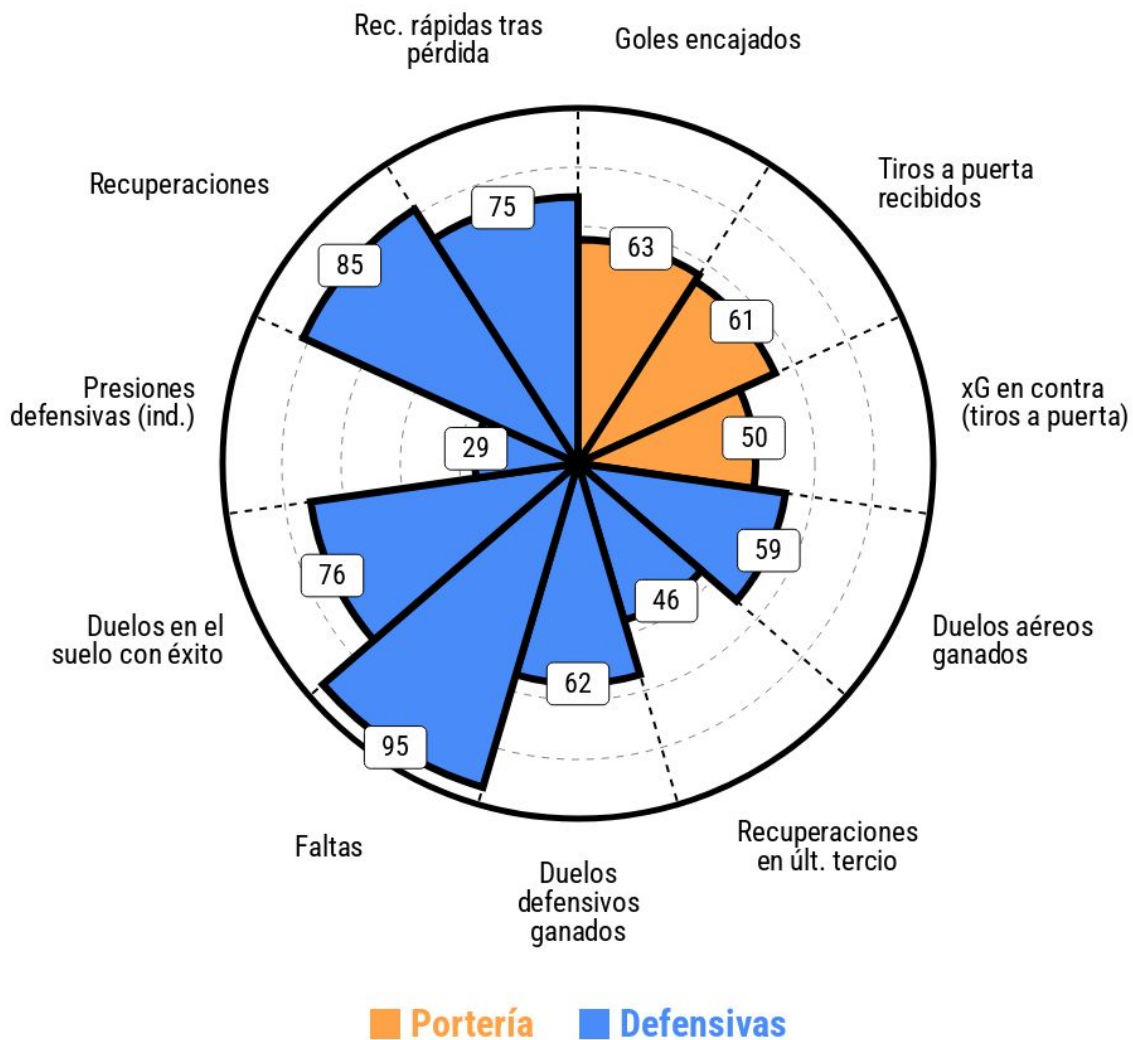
Goles encajados

63

Tiros a puerta recibidos

61

xG en contra (tiros a puerta)

50

Duelos aéreos ganados

59

Recuperaciones en últ. tercio

46

Duelos defensivos ganados

62

Faltas

95

Duelos en el suelo con éxito

76

Presiones defensivas (ind.)

29

Recuperaciones

85

Rec. rápidas tras pérdida

75

Portería Defensivas